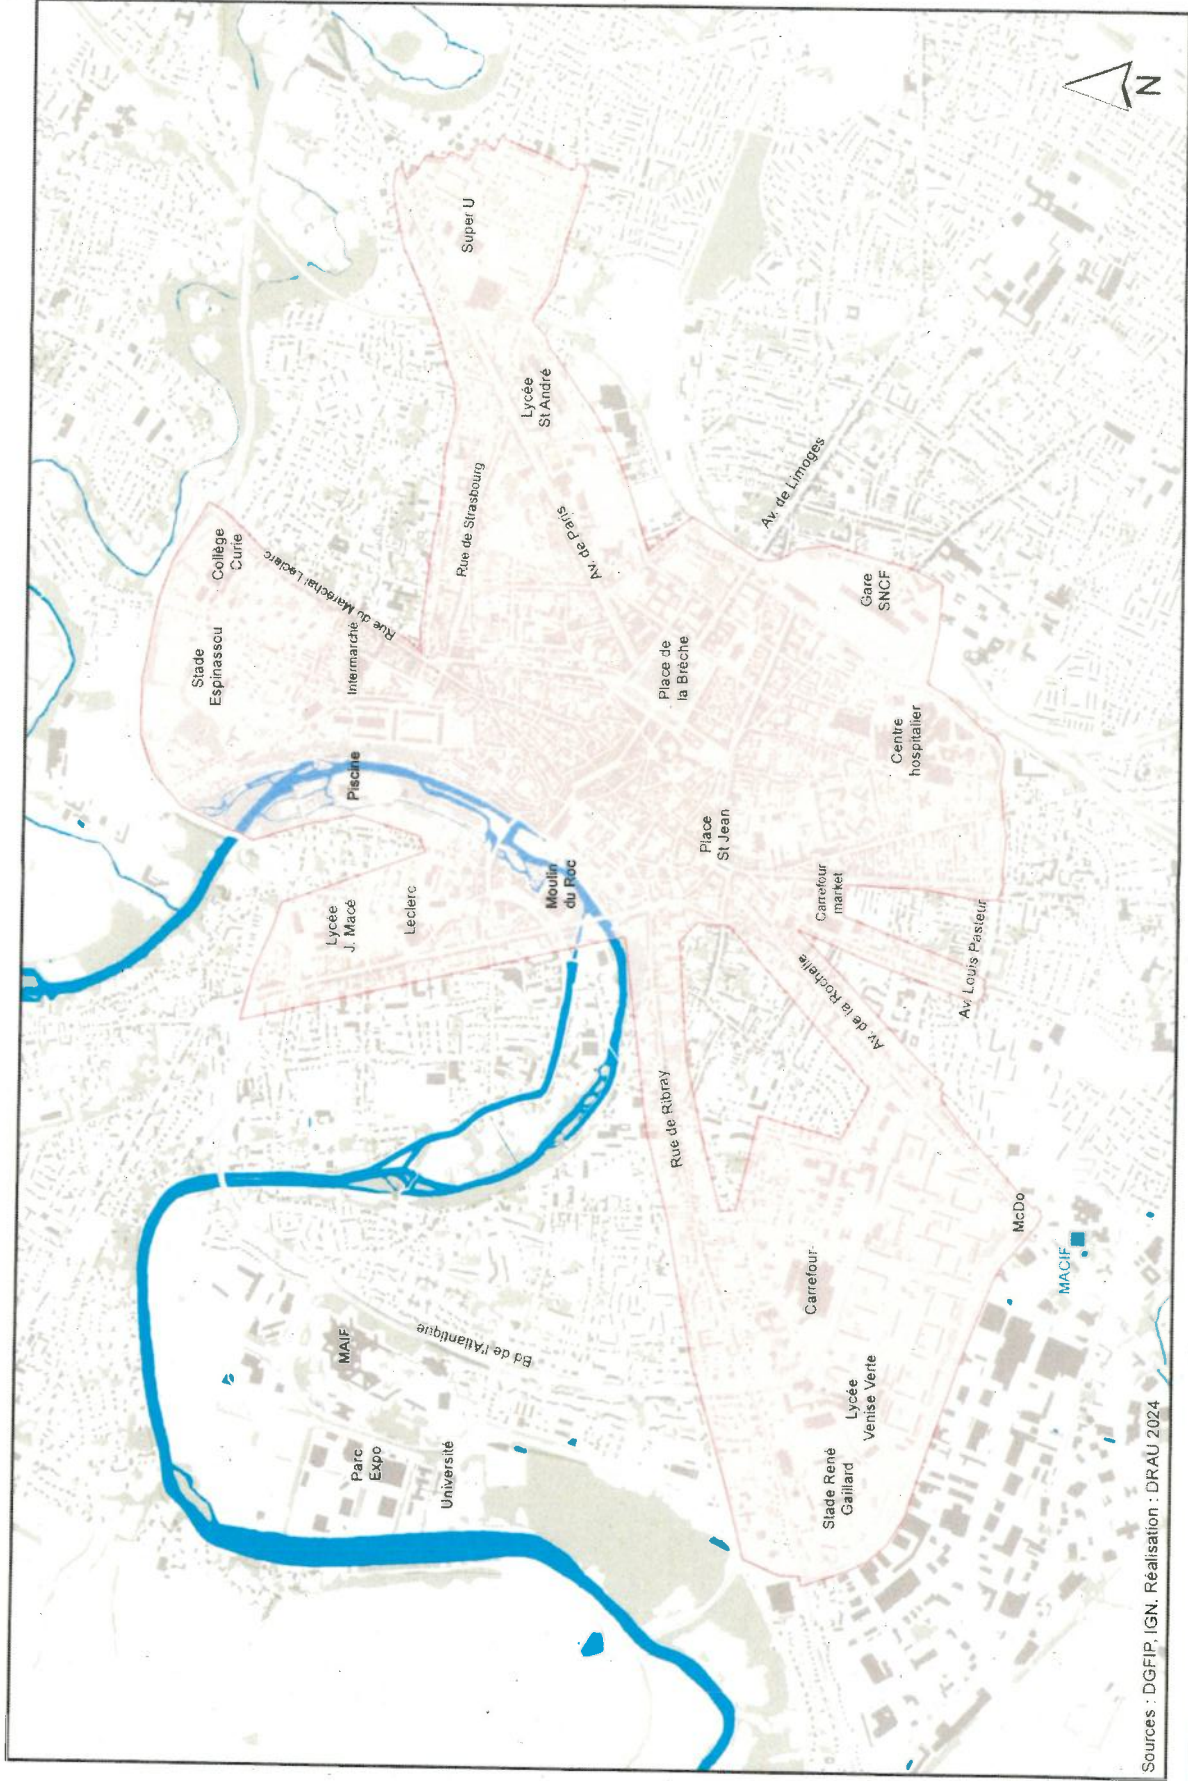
N

Super U

Lycée St André

Rue de Strasbourg

Av. de Paris

Av. de Limoges

Collège Curie

Rue du Maréchal Leclerc

Stade Espinassou

Intermarché

Place de la Brèche

Gare SNCF

Centre hospitalier

Piscine

Moulin du Roc

Place St Jean

Lycée J. Macé

Leclerc

Carrefour market

Av. Louis Pasteur

Av. de la Rochelle

Rue de Ribray

McDo

MACIF

Carrefour

MAIF

Bd de l'Atlantique

Lycée Venise Verte

Parc Expo

Université

Stade René Gaillard

Sources : DGFIP, IGN. Réalisation : DRAU 2024